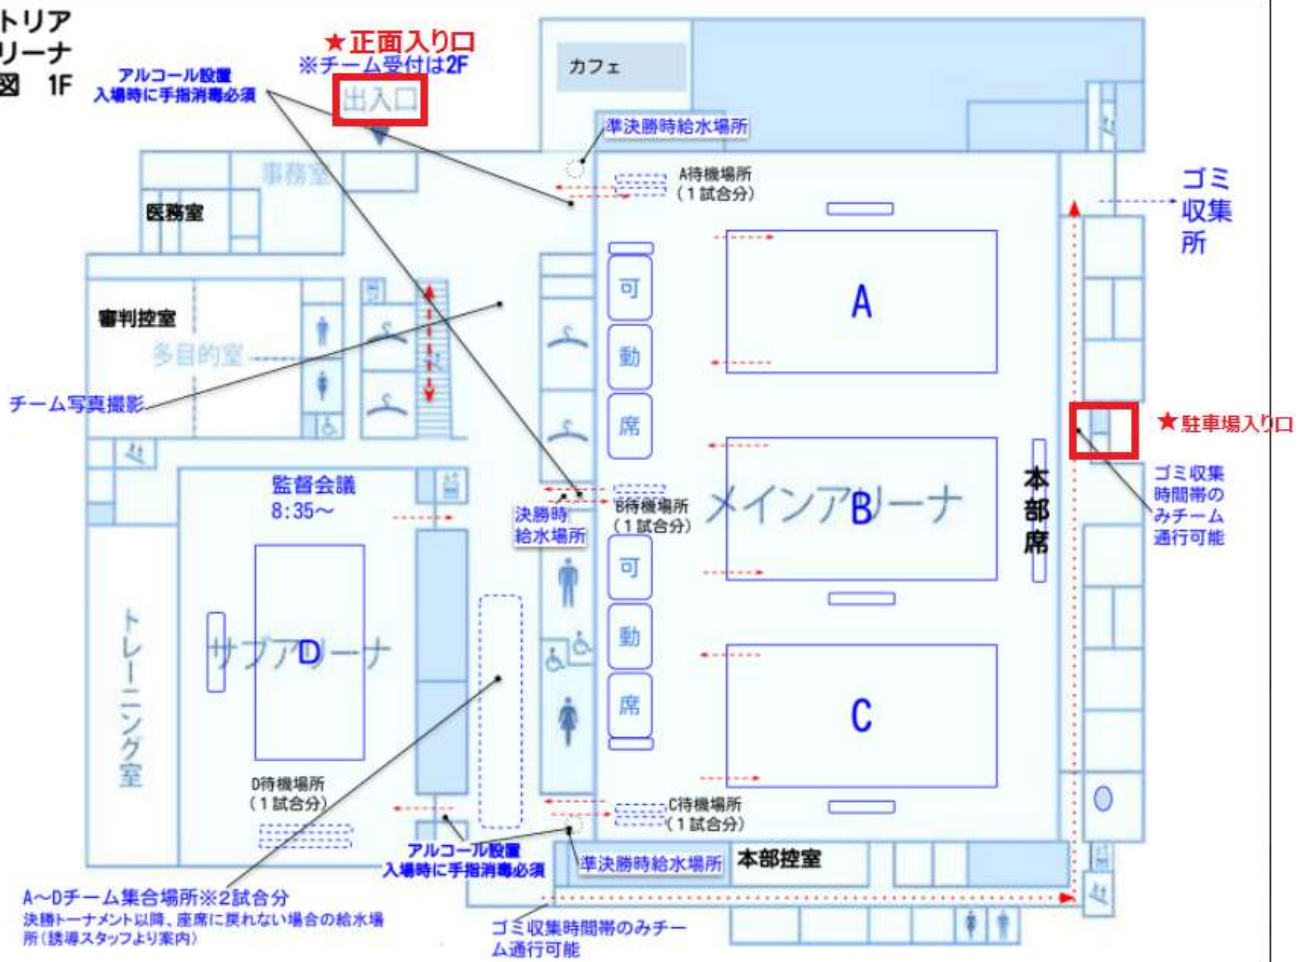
トリア
リーナ
図 1F

★正面入り口
※チーム受付は2F

アルコール設置
入場時に手指消毒必須

出入口

カフェ

準決勝時給水場所

事務室

医務室

A待機場所
（1試合分）

ゴミ
収集
所

審判控室

多目的室

チーム写真撮影

可
動
席

A

★駐車場入り口

ゴミ収集
時間帯の
みチーム
通行可能

監督会議
8:35～

決勝時
給水場所

B待機場所
（1試合分）

メインアリーナ

B

本
部
席

可
動
席

トレーニング室

サブアリーナ

D

C

D待機場所
（1試合分）

C待機場所
（1試合分）

アルコール設置
入場時に手指消毒必須

準決勝時給水場所

本部控室

A～Dチーム集合場所※2試合分
決勝トーナメント以降、座席に戻れない場合の給水場所（誘導スタッフより案内）

ゴミ収集時間帯のみチーム通行可能